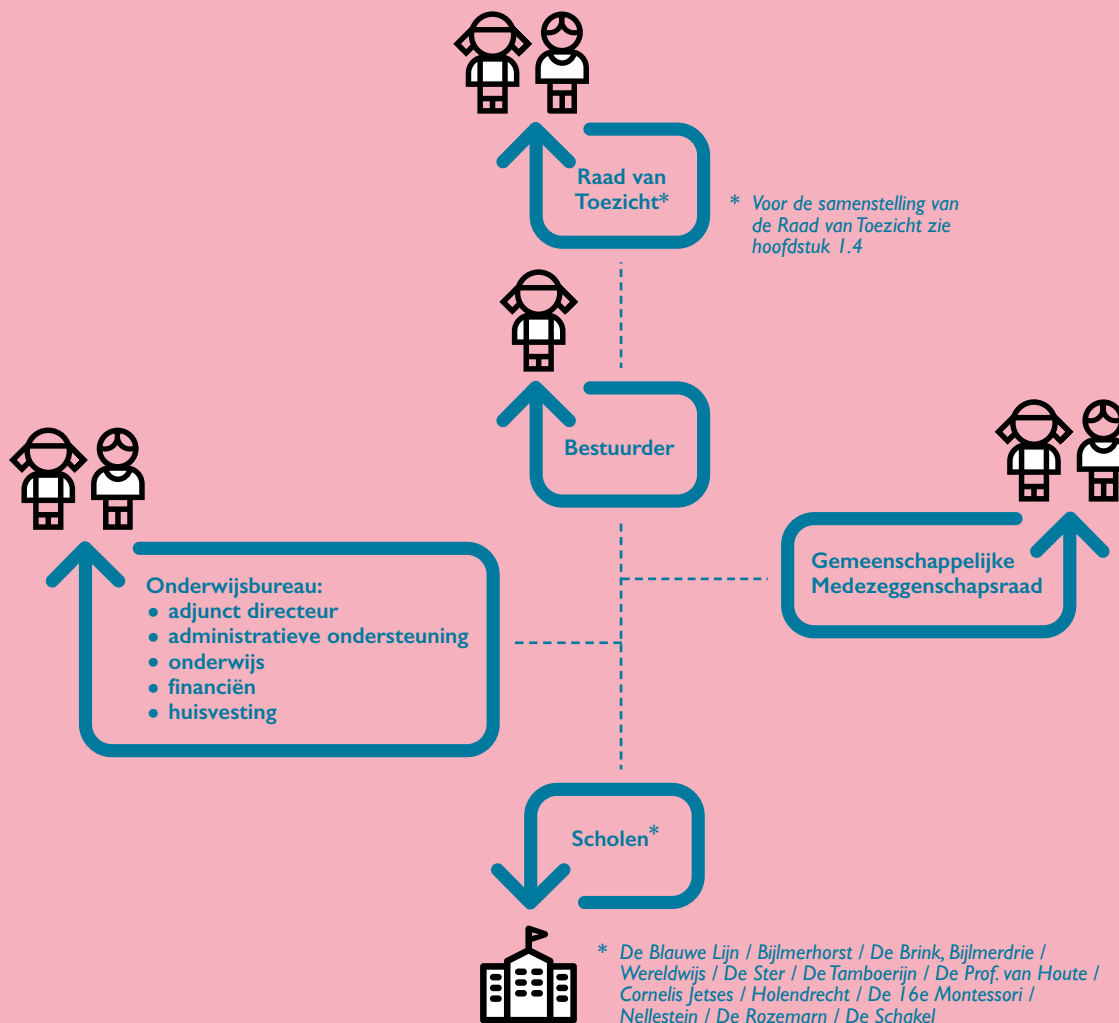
Raad van Toezicht*

* Voor de samenstelling van de Raad van Toezicht zie hoofdstuk 1.4

Bestuurder

Gemeenschappelijke Medezeggenschapsraad

Onderwijsbureau:
• adjunct directeur
• administratieve ondersteuning
• onderwijs
• financiën
• huisvesting

Scholen*

* De Blauwe Lijn / Bijlmerhorst / De Brink, Bijlmerdrie / Wereldwijs / De Ster / De Tamboerijn / De Prof. van Houte / Cornelis Jetses / Holendrecht / De 16e Montessori / Nellestein / De Rozemarn / De Schakel